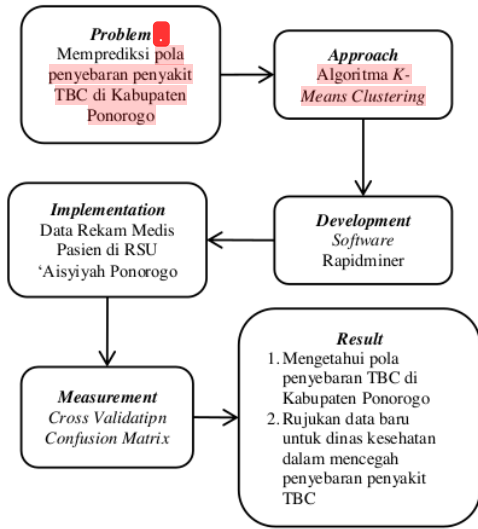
Problem

Memprediksi pola penyebaran penyakit TBC di Kabupaten Ponorogo

Approach

Algoritma K-Means Clustering

Development

Software Rapidminer

Implementation

Data Rekam Medis Pasien di RSU 'Aisyiyah Ponorogo

Measurement

Cross Validatipn Confusion Matrix

Result

1. Mengetahui pola penyebaran TBC di Kabupaten Ponorogo
2. Rujukan data baru untuk dinas kesehatan dalam mencegah penyebaran penyakit TBC